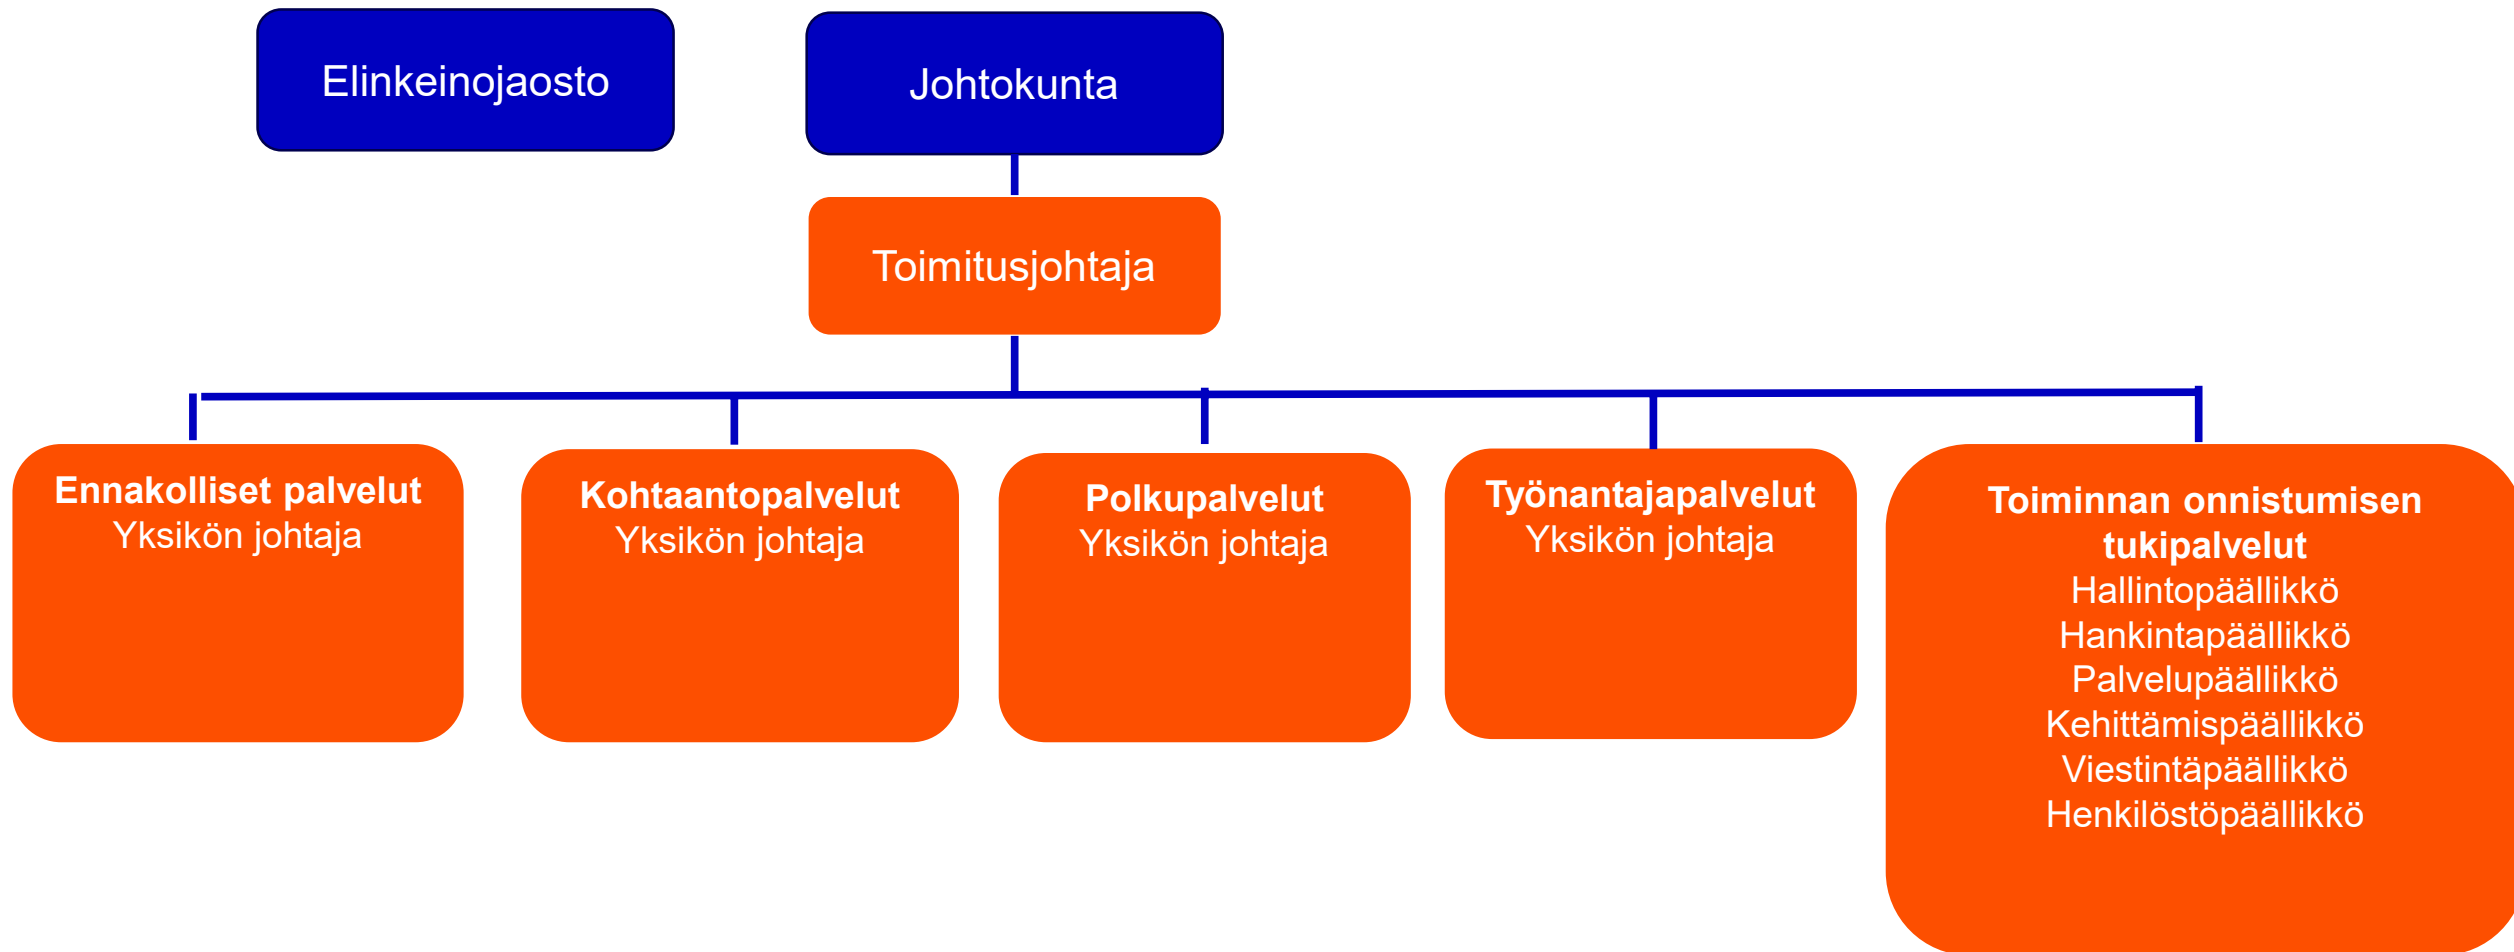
Elinkeinojaosto

Johtokunta

Toimitusjohtaja

**Ennakolliset palvelut**
Yksikön johtaja

**Kohtaantopalvelut**
Yksikön johtaja

**Polkupalvelut**
Yksikön johtaja

**Työnantajapalvelut**
Yksikön johtaja

**Toiminnan onnistumisen tukipalvelut**
Hallintopäällikkö
Hankintapäällikkö
Palvelupäällikkö
Kehittämispäällikkö
Viestintäpäällikkö
Henkilöstöpäällikkö